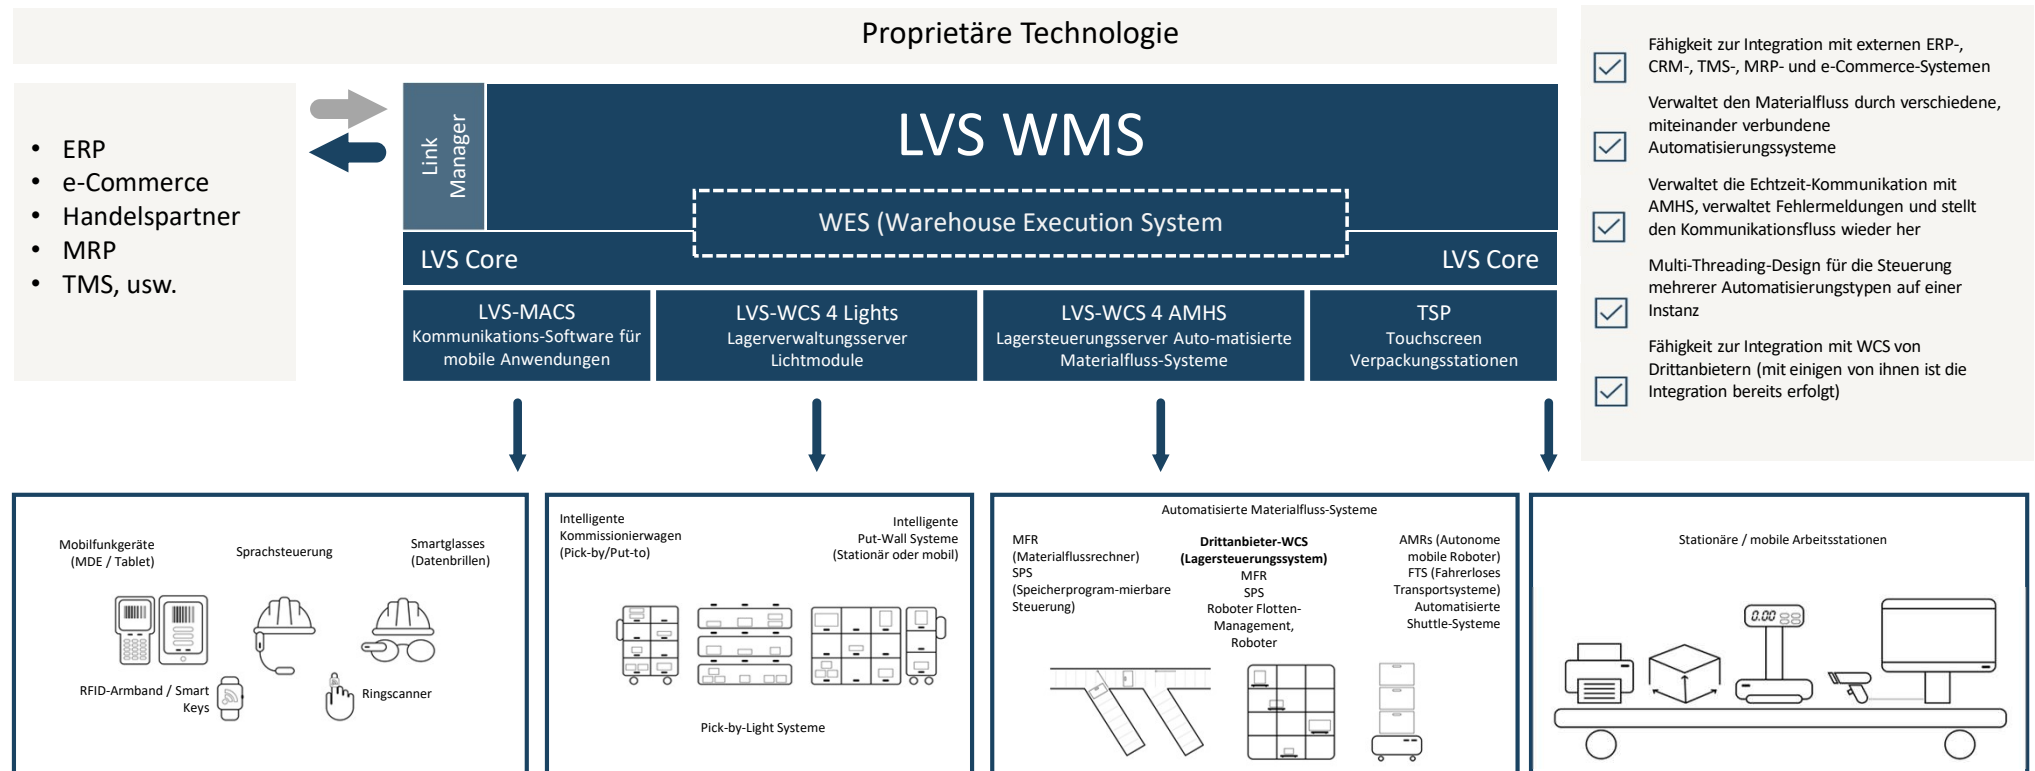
Proprietäre Technologie

- ERP
- e-Commerce
- Handelspartner
- MRP
- TMS, usw.

Link Manager

LVS WMS

WES (Warehouse Execution System

LVS Core

LVS Core

LVS-MACS
Kommunikations-Software für mobile Anwendungen

LVS-WCS 4 Lights
Lagerverwaltungsserver Lichtmodule

LVS-WCS 4 AMHS
Lagersteuerungsserver Auto-matisierte Materialfluss-Systeme

TSP
Touchscreen Verpackungsstationen

Fähigkeit zur Integration mit externen ERP-, CRM-, TMS-, MRP- und e-Commerce-Systemen

Verwaltet den Materialfluss durch verschiedene, miteinander verbundene Automatisierungssysteme

Verwaltet die Echtzeit-Kommunikation mit AMHS, verwaltet Fehlermeldungen und stellt den Kommunikationsfluss wieder her

Multi-Threading-Design für die Steuerung mehrerer Automatisierungstypen auf einer Instanz

Fähigkeit zur Integration mit WCS von Drittanbietern (mit einigen von ihnen ist die Integration bereits erfolgt)

Mobilfunkgeräte (MDE / Tablet)

Sprachsteuerung

Smartglasses (Datenbrillen)

RFID-Armband / Smart Keys

Ringscanner

Intelligente Kommissionierwagen (Pick-by/Put-to)

Intelligente Put-Wall Systeme (Stationär oder mobil)

Pick-by-Light Systeme

Automatisierte Materialfluss-Systeme

MFR (Materialflussrechner)
SPS (Speicherprogram-mierbare Steuerung)

Drittanbieter-WCS (Lagersteuerungssystem)
MFR
SPS
Roboter Flotten-Management, Roboter

AMRs (Autonome mobile Roboter)
FTS (Fahrerloses Transportsysteme)
Automatisierte Shuttle-Systeme

Stationäre / mobile Arbeitsstationen

0.00